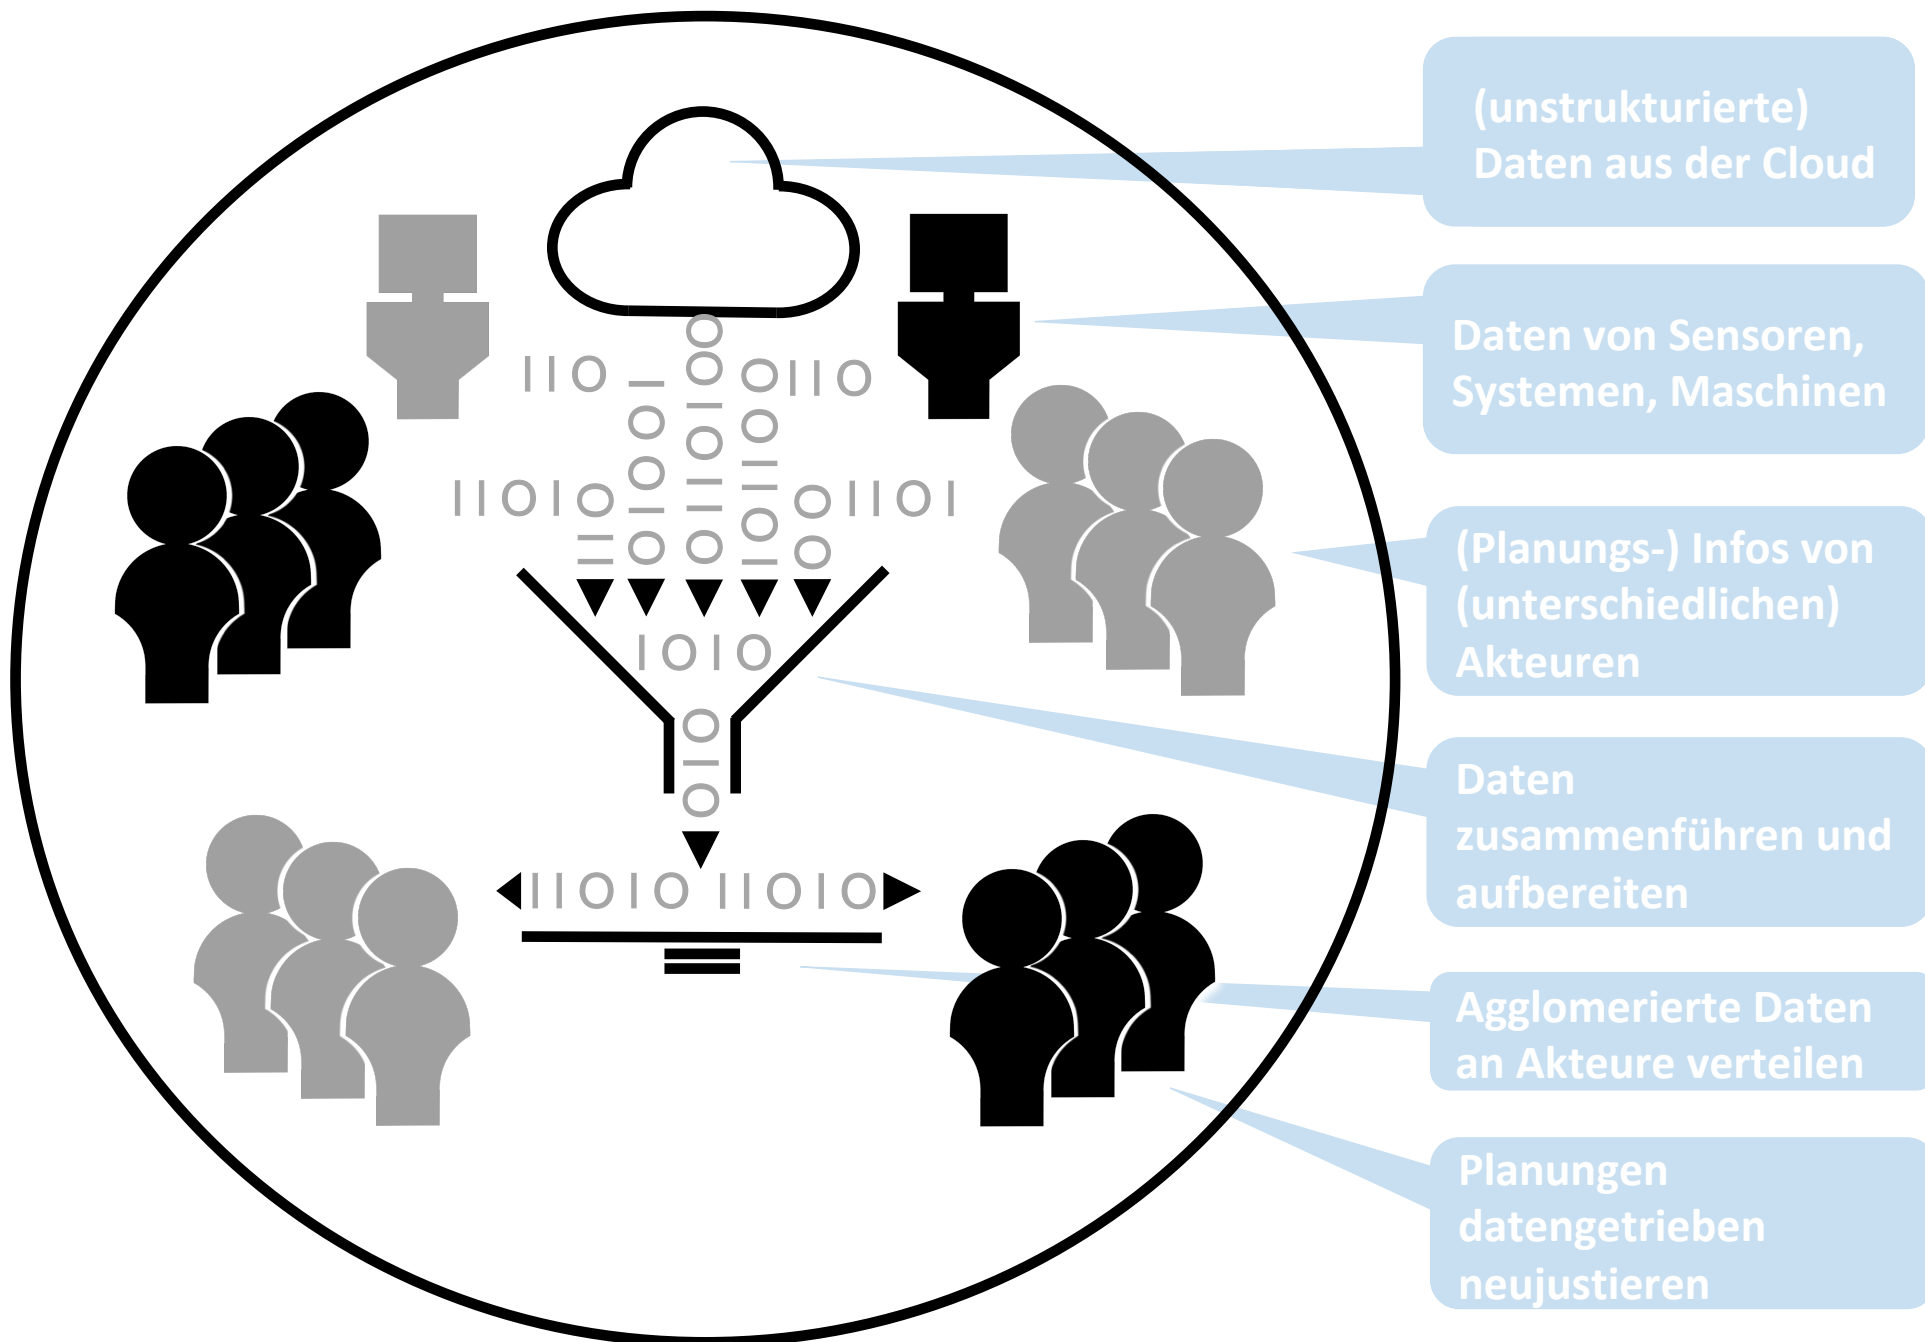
(unstrukturierte) Daten aus der Cloud

Daten von Sensoren, Systemen, Maschinen

(Planungs-) Infos von (unterschiedlichen) Akteuren

Daten zusammenführen und aufbereiten

Agglomerierte Daten an Akteure verteilen

Planungen datengetrieben neujustieren